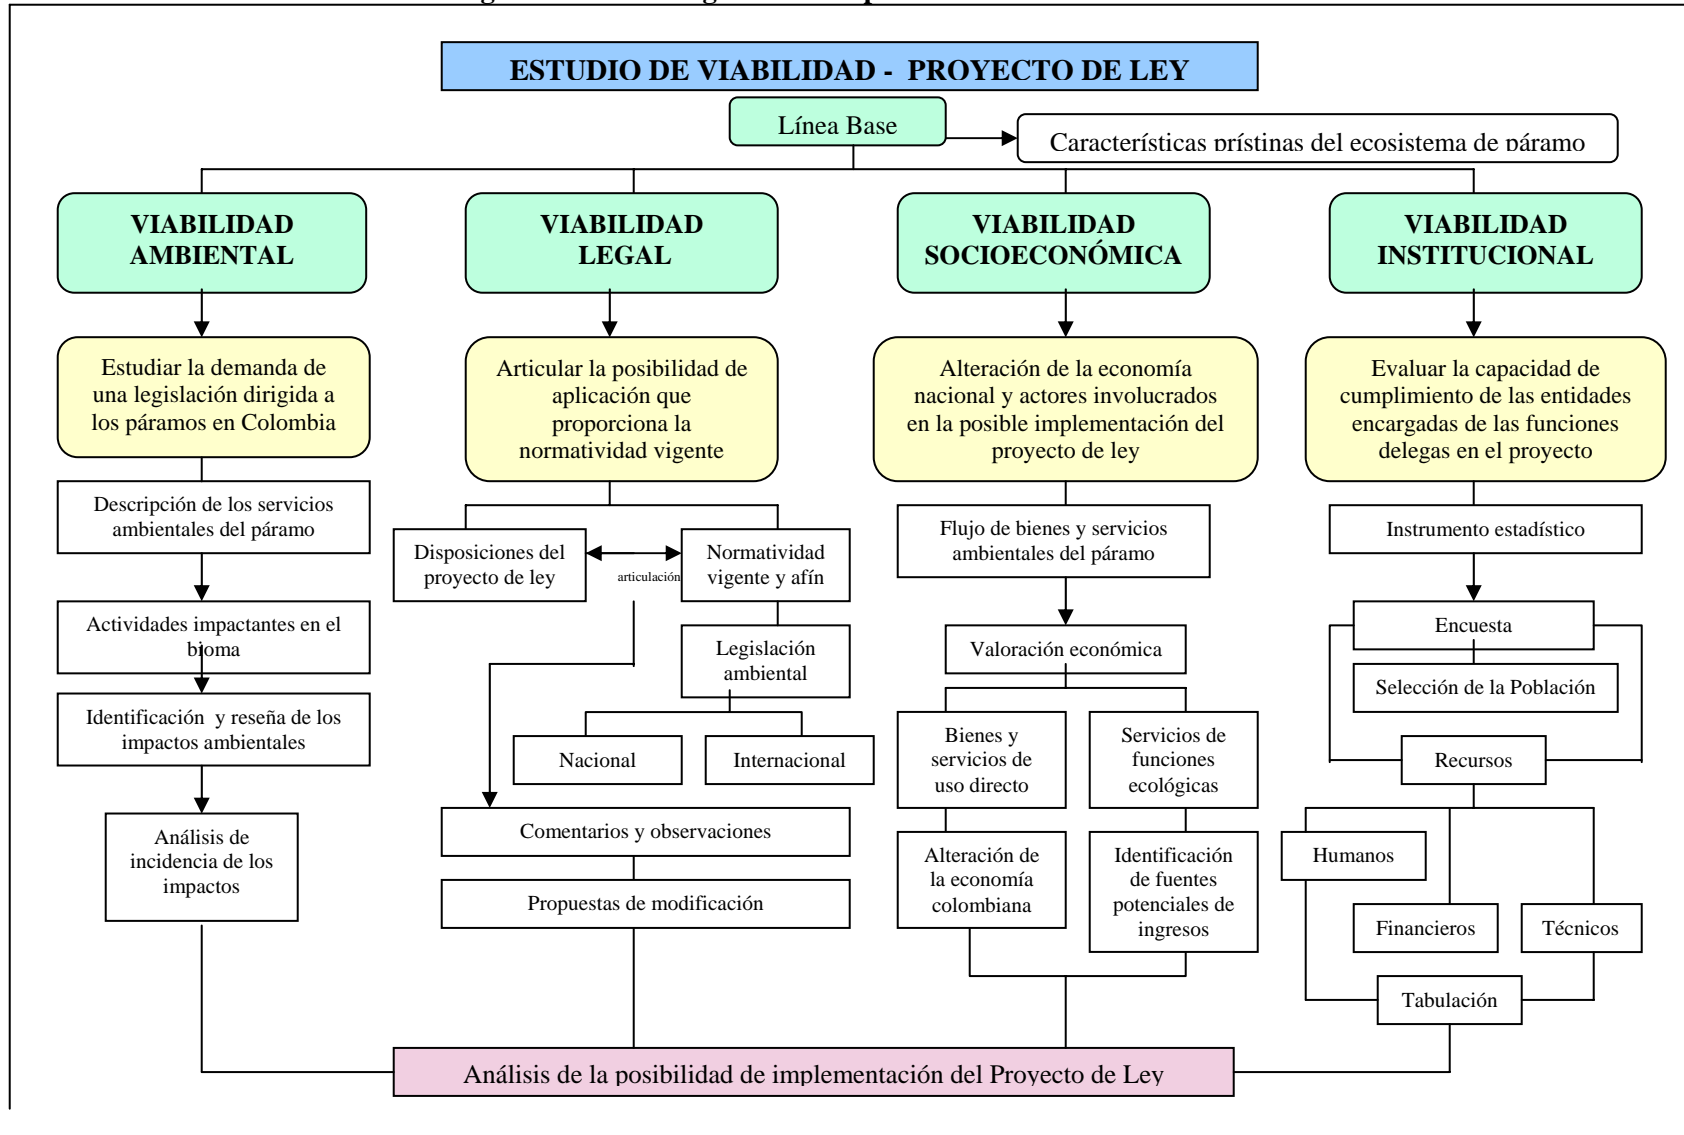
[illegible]

ESTUDIO DE VIABILIDAD - PROYECTO DE LEY

Línea Base

Características prístinas del ecosistema de páramo

VIABILIDAD AMBIENTAL

VIABILIDAD LEGAL

VIABILIDAD SOCIOECONÓMICA

VIABILIDAD INSTITUCIONAL

Estudiar la demanda de una legislación dirigida a los páramos en Colombia

Descripción de los servicios ambientales del páramo

Actividades impactantes en el bioma

Identificación y reseña de los impactos ambientales

Análisis de incidencia de los impactos

Articular la posibilidad de aplicación que proporciona la normatividad vigente

Disposiciones del proyecto de ley

articulación

Normatividad vigente y afín

Legislación ambiental

Nacional

Internacional

Comentarios y observaciones

Propuestas de modificación

Alteración de la economía nacional y actores involucrados en la posible implementación del proyecto de ley

Flujo de bienes y servicios ambientales del páramo

Valoración económica

Bienes y servicios de uso directo

Servicios de funciones ecológicas

Alteración de la economía colombiana

Identificación de fuentes potenciales de ingresos

Evaluar la capacidad de cumplimiento de las entidades encargadas de las funciones delegas en el proyecto

Instrumento estadístico

Encuesta

Selección de la Población

Recursos

Humanos

Financieros

Técnicos

Tabulación

Análisis de la posibilidad de implementación del Proyecto de Ley